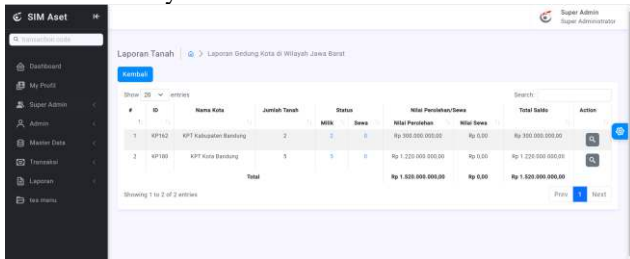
SIM Aset

Super Admin
Super Administrator

Q Search menu...

Dashboard
My Profil
Super Admin
Admin
Master Data
Transaksi
Laporan
tes menu

Laporan Tanah | Laporan Gedung Kota di Wilayah Jawa Barat

Kembali

Show 20 entries

Search:

| # | ID | Nama Kota | Jumlah Tanah | Status Milik | Status Sewa | Nilai Perolehan | Nilai Sewa | Total Saldo | Action |
|---|---|---|---|---|---|---|---|---|---|
| 1 | KP162 | KPT Kabupaten Bandung | 2 | 2 | 0 | Rp 300.000.000,00 | Rp 0,00 | Rp 300.000.000,00 | |
| 2 | KP180 | KPT Kota Bandung | 5 | 5 | 0 | Rp 1.220.000.000,00 | Rp 0,00 | Rp 1.220.000.000,00 | |
| | | Total | | | | Rp 1.520.000.000,00 | Rp 0,00 | Rp 1.520.000.000,00 | |

Showing 1 to 2 of 2 entries

Prev 1 Next